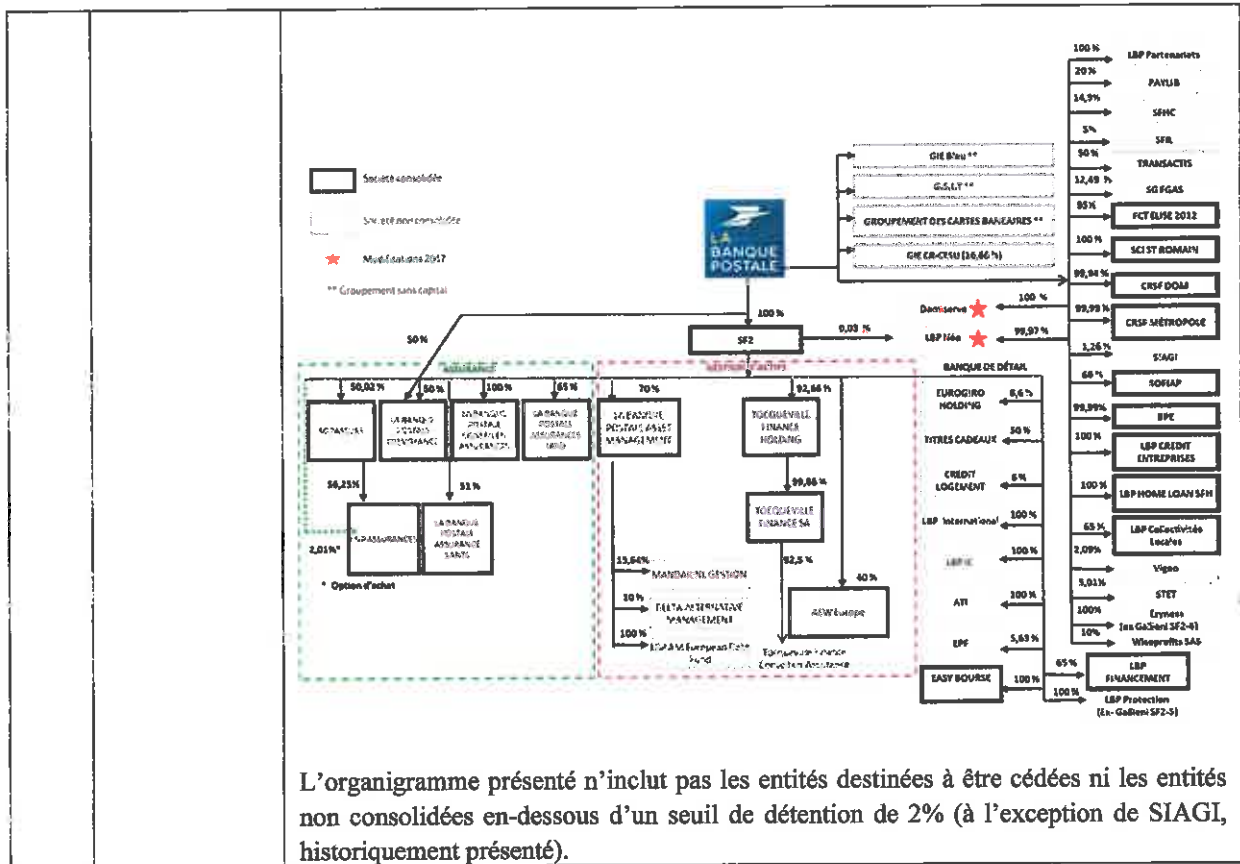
Société consolidée

Société non consolidée

Modifications 2017

** Groupement sans capital

LA BANQUE POSTALE

GIE B'eu **

G.S.I.T **

GROUPEMENT DES CARTES BANCAIRES **

GIE CR-CESU (16,66 %)

100 % LBP Partenariats
20 % PAYLIB
14,9% SFHC
5% SFR
50 % TRANSACTIS
12,49 % SGFGAS
85% FCT ELISE 2012
100 % SCI ST ROMAIN
99,94 % CRSF DOM
99,99 % CRSF MÉTROPOLE
1,26 % SIAGI
66 % SOFIAP
99,99% EPE
100 % LBP CREDIT ENTREPRISES
100 % LBP HOME LOAN SFH
65 % LBP Collectivités Locales
2,09% Visa
5,01% STET
100% Leyness (ex Galliéni SF2-4)
10% Wiseprofits SAS

100 % Domiserve
99,97 % LBP Néo

100 %
SF2
0,03 %

50 %

ASSURANCE

50,02 % 50 % 100 % 65 %

SOPASSURE
LA BANQUE POSTALE PREVOYANCE
LA BANQUE POSTALE ASSURANCES IARD
LA BANQUE POSTALE ASSURANCE SANTE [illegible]

56,25 %
51 %
CNP ASSURANCES
LA BANQUE POSTALE ASSURANCE SANTE
2,01%*
* Option d'achat

GESTION D'ACTIFS

70 %
LA BANQUE POSTALE ASSET MANAGEMENT
92,66 %
TOCQUEVILLE FINANCE HOLDING
99,86 %
TOCQUEVILLE FINANCE SA
92,5 %
40 %
15,64% MANDARINE GESTION
30 % DELTA ALTERNATIVE MANAGEMENT
100 % LBPAM European Debt Fund
AEW Europe
Tocqueville Finance Conseil en Assurance

BANQUE DE DÉTAIL

EUROGIRO HOLDING 6,6 %
TITRES CADEAUX 50 %
CREDIT LOGEMENT 6 %
LBP International 100 %
LBPFIC 100 %
ATI 100 %
EPF 5,63 %
EASY BOURSE 100 %
65 % LBP FINANCEMENT
100 % LBP Protection (Ex- Galliéni SF2-5)

L'organigramme présenté n'inclut pas les entités destinées à être cédées ni les entités non consolidées en-dessous d'un seuil de détention de 2% (à l'exception de SIAGI, historiquement présenté).